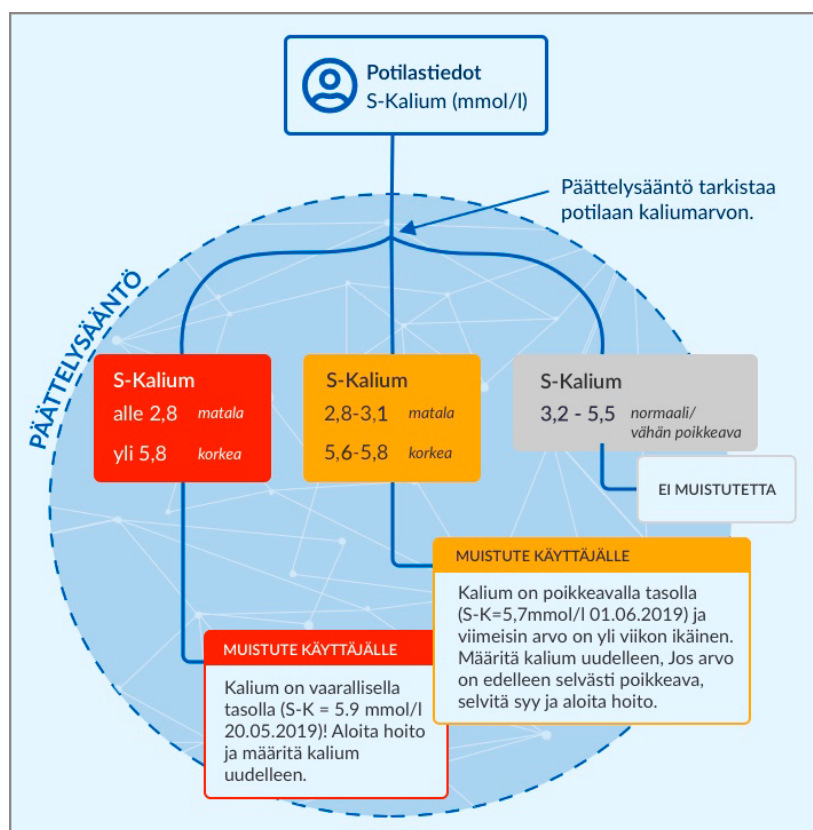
Potilastiedot
S-Kalium (mmol/l)

Päättelysääntö tarkistaa potilaan kaliumarvon.

PÄÄTTELYSÄÄNTÖ

S-Kalium
alle 2,8 matala
yli 5,8 korkea

S-Kalium
2,8-3,1 matala
5,6-5,8 korkea

S-Kalium
3,2 - 5,5 normaali/ vähän poikkeava

EI MUISTUTETTA

MUISTUTE KÄYTTÄJÄLLE
Kalium on poikkeavalla tasolla (S-K=5,7mmol/l 01.06.2019) ja viimeisin arvo on yli viikon ikäinen. Määritä kalium uudelleen, Jos arvo on edelleen selvästi poikkeava, selvitä syy ja aloita hoito.

MUISTUTE KÄYTTÄJÄLLE
Kalium on vaarallisella tasolla (S-K = 5.9 mmol/l 20.05.2019)! Aloita hoito ja määritä kalium uudelleen.